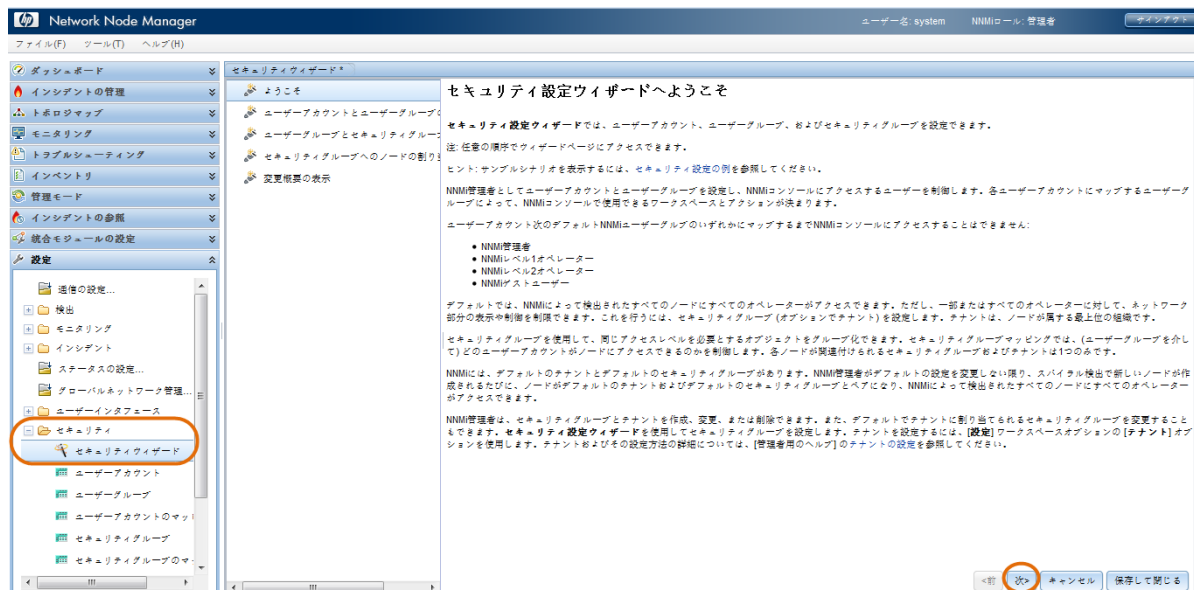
Network Node Manager

ユーザー名: system　NNMiロール: 管理者　サインアウト

ファイル(F)　ツール(T)　ヘルプ(H)

ダッシュボード
インシデントの管理
トポロジマップ
モニタリング
トラブルシューティング
インベントリ
管理モード
インシデントの参照
統合モジュールの設定
設定

通信の設定...
検出
モニタリング
インシデント
ステータスの設定...
グローバルネットワーク管理...
ユーザーインタフェース
セキュリティ
セキュリティウィザード
ユーザーアカウント
ユーザーグループ
ユーザーアカウントのマッ
セキュリティグループ
セキュリティグループのマ

セキュリティウィザード*

ようこそ
ユーザーアカウントとユーザーグループの
ユーザーグループとセキュリティグルー
セキュリティグループへのノードの割り
変更概要の表示

セキュリティ設定ウィザードへようこそ

セキュリティ設定ウィザードでは、ユーザーアカウント、ユーザーグループ、およびセキュリティグループを設定できます。

注: 任意の順序でウィザードページにアクセスできます。

ヒント: サンプルシナリオを表示するには、セキュリティ設定の例を参照してください。

NNMi管理者としてユーザーアカウントとユーザーグループを設定し、NNMiコンソールにアクセスするユーザーを制御します。各ユーザーアカウントにマップするユーザーグループによって、NNMiコンソールで使用できるワークスペースとアクションが決まります。

ユーザーアカウント次のデフォルトNNMiユーザーグループのいずれかにマップするまでNNMiコンソールにアクセスすることはできません:

• NNMi管理者
• NNMiレベル1オペレーター
• NNMiレベル2オペレーター
• NNMiゲストユーザー

デフォルトでは、NNMiによって検出されたすべてのノードにすべてのオペレーターがアクセスできます。ただし、一部またはすべてのオペレーターに対して、ネットワーク部分の表示や制御を制限できます。これを行うには、セキュリティグループ (オプションでテナント) を設定します。テナントは、ノードが属する最上位の組織です。

セキュリティグループを使用して、同じアクセスレベルを必要とするオブジェクトをグループ化できます。セキュリティグループマッピングでは、(ユーザーグループを介して) どのユーザーアカウントがノードにアクセスできるのかを制御します。各ノードが関連付けられるセキュリティグループおよびテナントは1つのみです。

NNMiには、デフォルトのテナントとデフォルトのセキュリティグループがあります。NNMi管理者がデフォルトの設定を変更しない限り、スパイラル検出で新しいノードが作成されるたびに、ノードがデフォルトのテナントおよびデフォルトのセキュリティグループとペアになり、NNMiによって検出されたすべてのノードにすべてのオペレーターがアクセスできます。

NNMi管理者は、セキュリティグループとテナントを作成、変更、または削除できます。また、デフォルトでテナントに割り当てられるセキュリティグループを変更することもできます。セキュリティ設定ウィザードを使用してセキュリティグループを設定します。テナントを設定するには、[設定] ワークスペースオプションの [テナント] オプションを使用します。テナントおよびその設定方法の詳細については、[管理者用のヘルプ] のテナントの設定を参照してください。

<前　次>　キャンセル　保存して閉じる